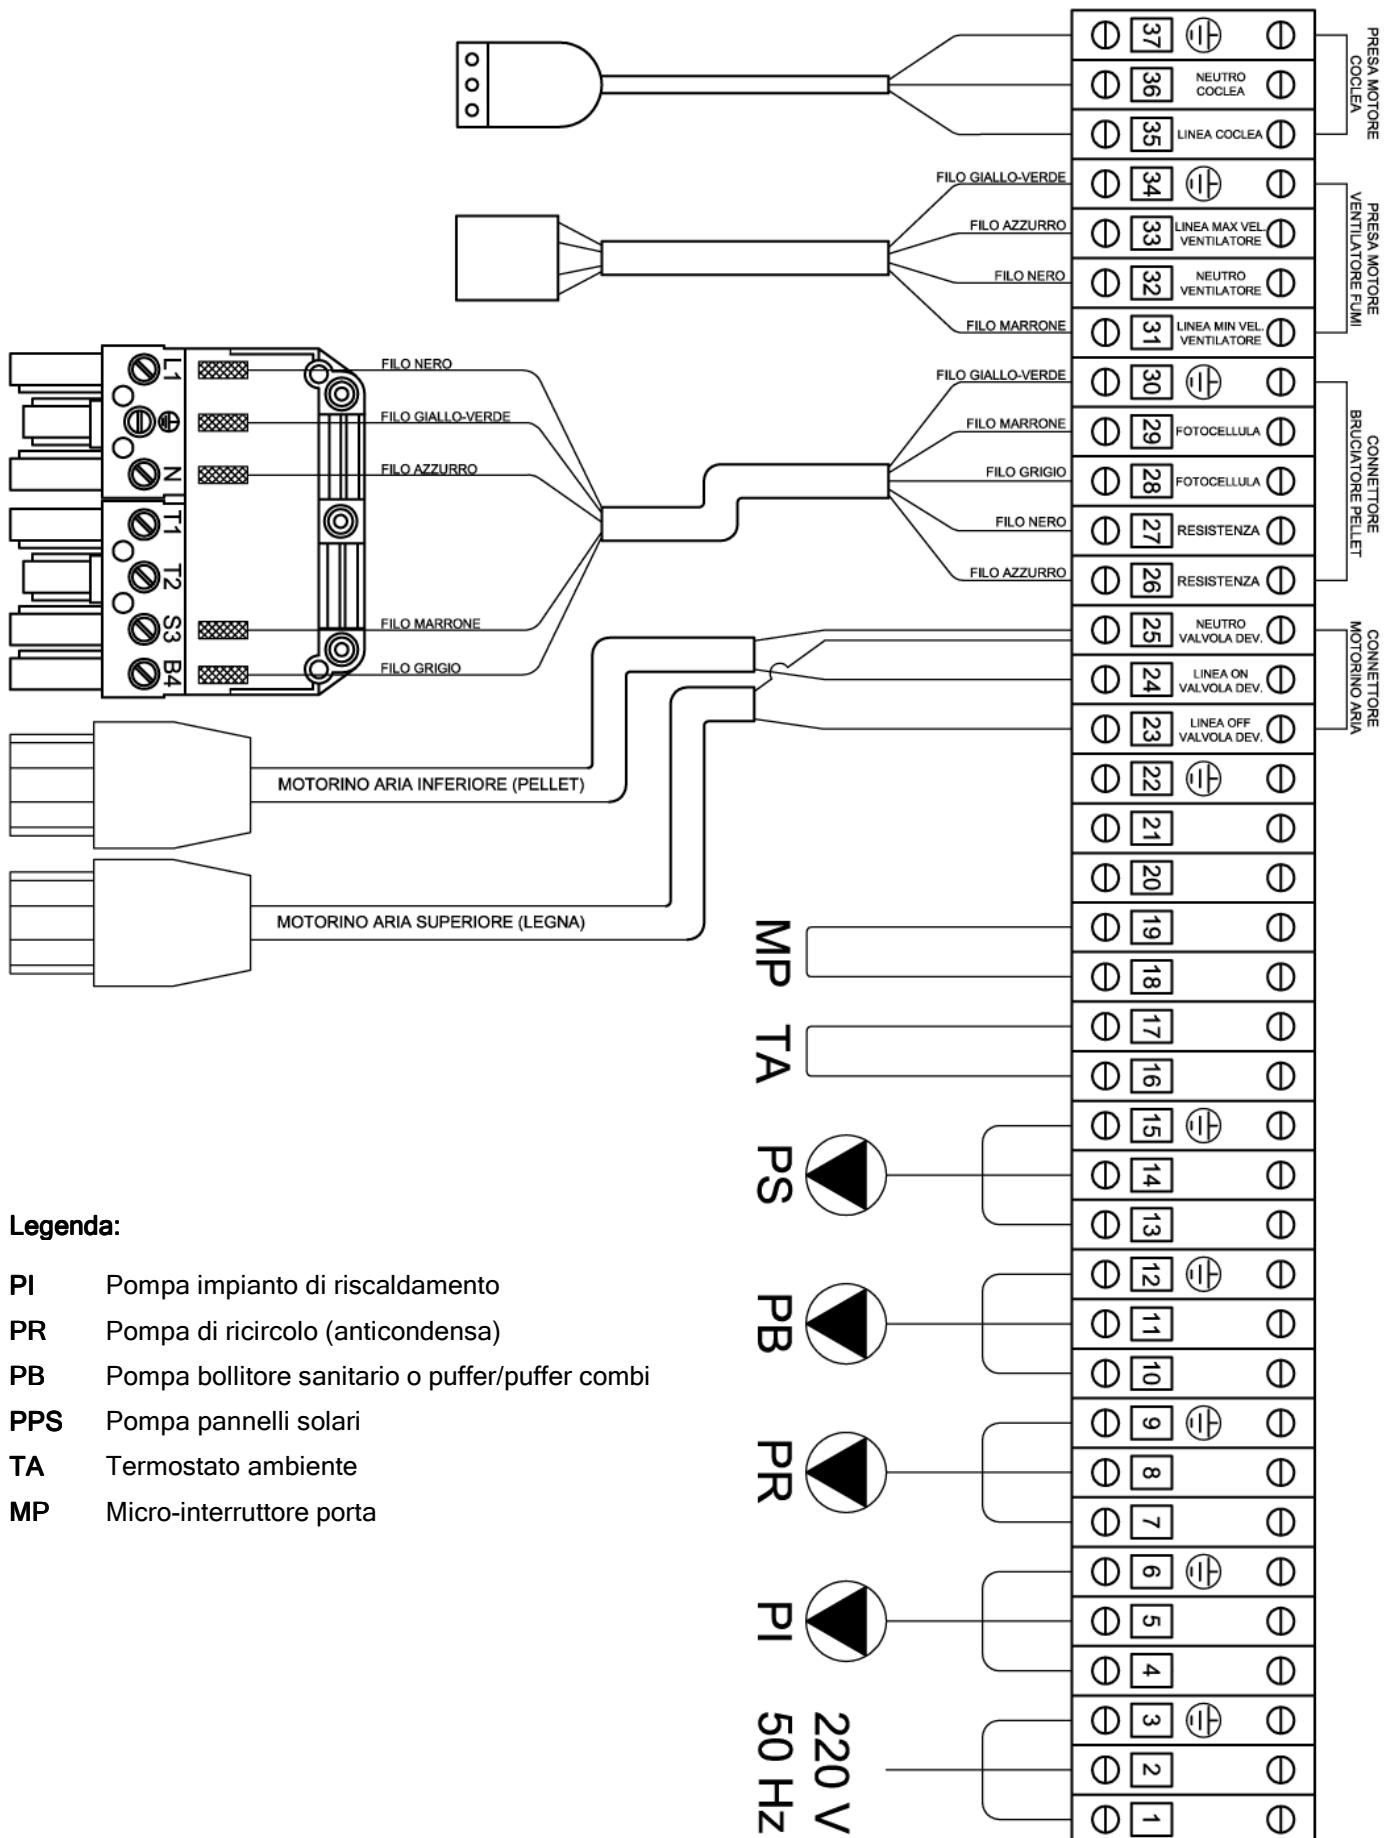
PRESA MOTORE COCLEA
37
36 NEUTRO COCLEA
35 LINEA COCLEA
FILO GIALLO-VERDE 34
FILO AZZURRO 33 LINEA MAX VEL. VENTILATORE
FILO NERO 32 NEUTRO VENTILATORE
FILO MARRONE 31 LINEA MIN VEL. VENTILATORE
PRESA MOTORE VENTILATORE FUMI
L1
N
T1
T2
S3
B4
FILO NERO
FILO GIALLO-VERDE
FILO AZZURRO
FILO MARRONE
FILO GRIGIO
FILO GIALLO-VERDE 30
FILO MARRONE 29 FOTOCELLULA
FILO GRIGIO 28 FOTOCELLULA
FILO NERO 27 RESISTENZA
FILO AZZURRO 26 RESISTENZA
CONNETTORE BRUCIATORE PELLET
25 NEUTRO VALVOLA DEV.
24 LINEA ON VALVOLA DEV.
23 LINEA OFF VALVOLA DEV.
CONNETTORE MOTORINO ARIA
MOTORINO ARIA INFERIORE (PELLET)
22
21
20
MOTORINO ARIA SUPERIORE (LEGNA)
19
MP
18
17
TA
16
15
PS
14
13
12
PB
11
10
9
PR
8
7
6
PI
5
4
3
220 V 50 Hz
2
1

Legenda:
PI Pompa impianto di riscaldamento
PR Pompa di ricircolo (anticondensa)
PB Pompa bollitore sanitario o puffer/puffer combi
PPS Pompa pannelli solari
TA Termostato ambiente
MP Micro-interruttore porta